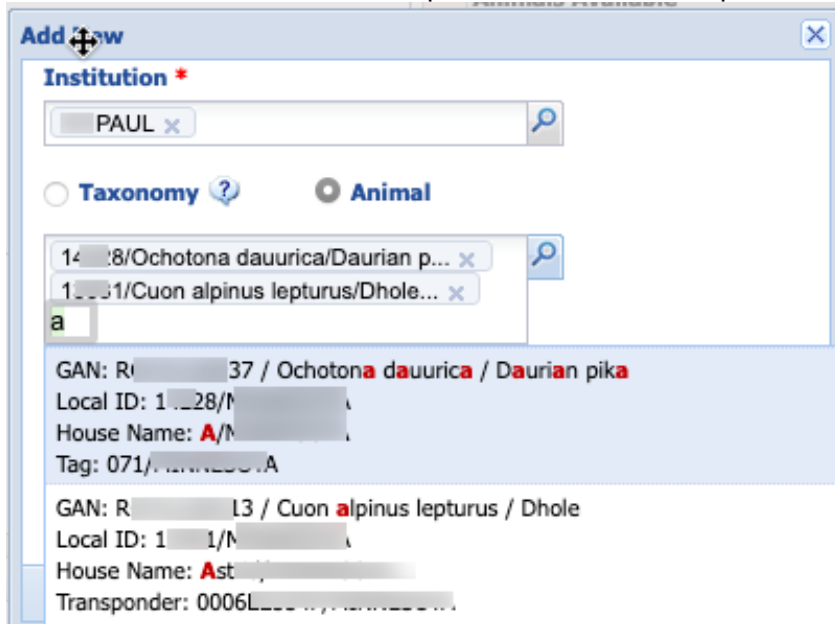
Add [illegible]ew

Institution *

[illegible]PAUL ×

Taxonomy ?

Animal

14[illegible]8/Ochotona dauurica/Daurian p... ×

1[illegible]1/Cuon alpinus lepturus/Dhole... ×

a

GAN: R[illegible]37 / Ochotona dauurica / Daurian pika
Local ID: 1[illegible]28/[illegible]
House Name: A/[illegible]
Tag: 071/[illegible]A

GAN: R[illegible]13 / Cuon alpinus lepturus / Dhole
Local ID: 1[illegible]1/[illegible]
House Name: Ast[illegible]
Transponder: 0006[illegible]